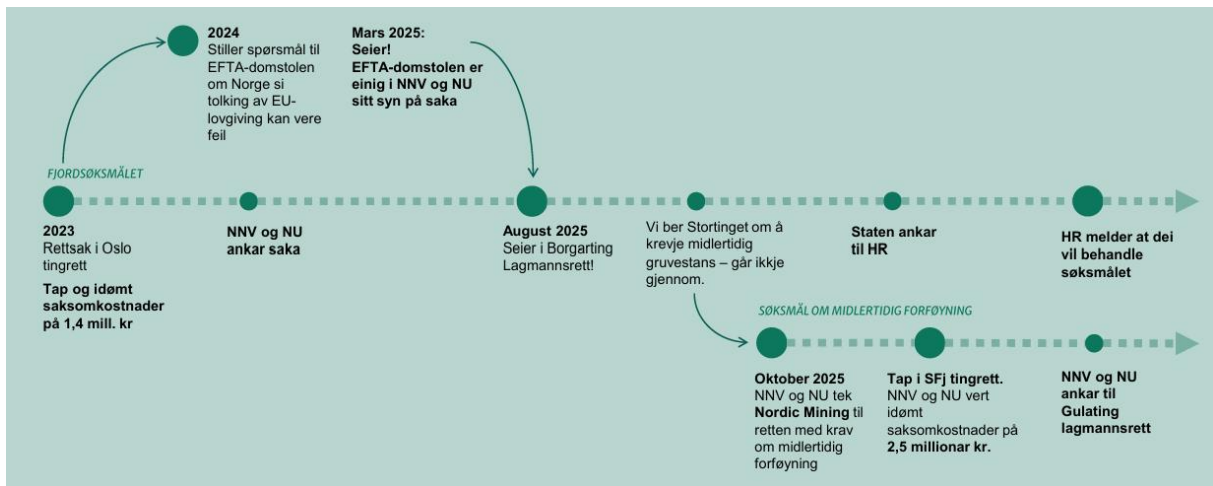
2024
Stiller spørsmål til EFTA-domstolen om Norge si tolking av EU-lovgiving kan vere feil

Mars 2025:
Seier!
EFTA-domstolen er einig i NNV og NU sitt syn på saka

FJORDSØKSMÅLET

2023
Rettsak i Oslo tingrett

Tap og idømt saksomkostnader på 1,4 mill. kr

NNV og NU ankar saka

August 2025
Seier i Borgarting Lagmannsrett!

Vi ber Stortinget om å krevje midlertidig gruvestans – går ikkje gjennom.

Staten ankar til HR

HR melder at dei vil behandle søksmålet

SØKSMÅL OM MIDLERTIDIG FORFØYNING

Oktober 2025
NNV og NU tek Nordic Mining til retten med krav om midlertidig forføyning

Tap i SFj tingrett.
NNV og NU vert idømt saksomkostnader på 2,5 millionar kr.

NNV og NU ankar til Gulating lagmannsrett